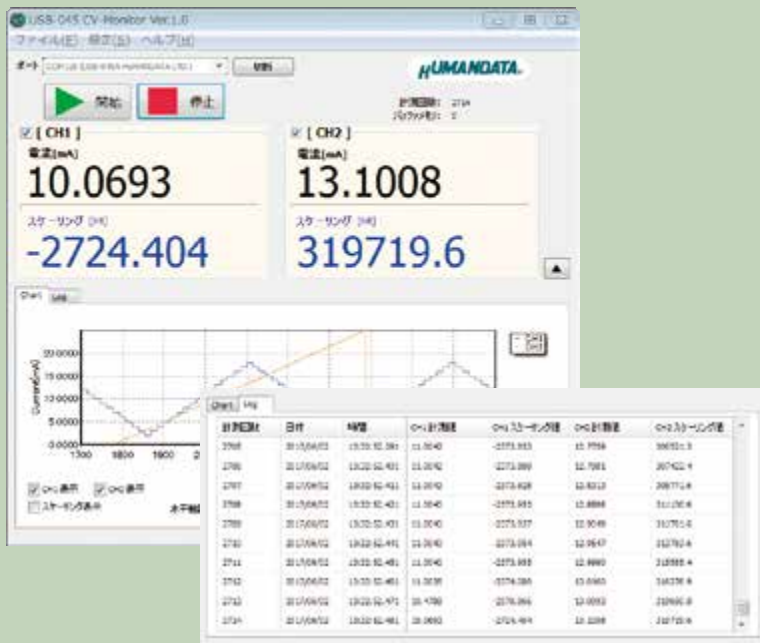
USB-045 CV-Monitor Ver.1.0
ファイル(F) 設定(S) ヘルプ(H)

ポート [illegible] 切断

HUMANDATA.

開始 停止

計測回数: 2714
バッファ数: 0

☑ [ CH1 ]
電流[mA]
10.0693
スケーリング [H]
-2724.404

☑ [ CH2 ]
電流[mA]
13.1008
スケーリング [H]
319719.6

Chart Log

20.0000
15.0000
10.0000
5.0000
0.0000
1700 1800 1900 2

Current[mA]

☑ CH1表示 ☑ CH2表示
☐ スケーリング表示

Chart Log

| 計測回数 | 日付 | 時間 | CH1計測値 | CH1スケーリング値 | CH2計測値 | CH2スケーリング値 |
|---|---|---|---|---|---|---|
| 2705 | 2017/06/02 | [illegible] | 11.0040 | -2373.933 | 12.7766 | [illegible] |
| 2706 | 2017/06/02 | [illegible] | 11.0042 | -2373.399 | 12.7981 | 307422.4 |
| 2707 | 2017/06/02 | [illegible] | 11.0042 | -2373.428 | 12.8213 | 308771.6 |
| 2708 | 2017/06/02 | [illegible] | 11.0045 | -2373.933 | 12.8898 | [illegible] |
| 2709 | 2017/06/02 | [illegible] | 11.0040 | -2373.537 | 12.9049 | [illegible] |
| 2710 | 2017/06/02 | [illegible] | 11.0040 | -2373.054 | 12.9647 | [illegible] |
| 2711 | 2017/06/02 | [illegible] | 11.0040 | -2373.933 | 12.9960 | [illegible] |
| 2712 | 2017/06/02 | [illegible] | 11.0038 | -2374.386 | 13.0360 | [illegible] |
| 2713 | 2017/06/02 | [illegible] | 10.4780 | -2376.066 | 13.0092 | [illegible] |
| 2714 | 2017/06/02 | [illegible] | 10.0693 | -2724.404 | 13.1008 | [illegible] |